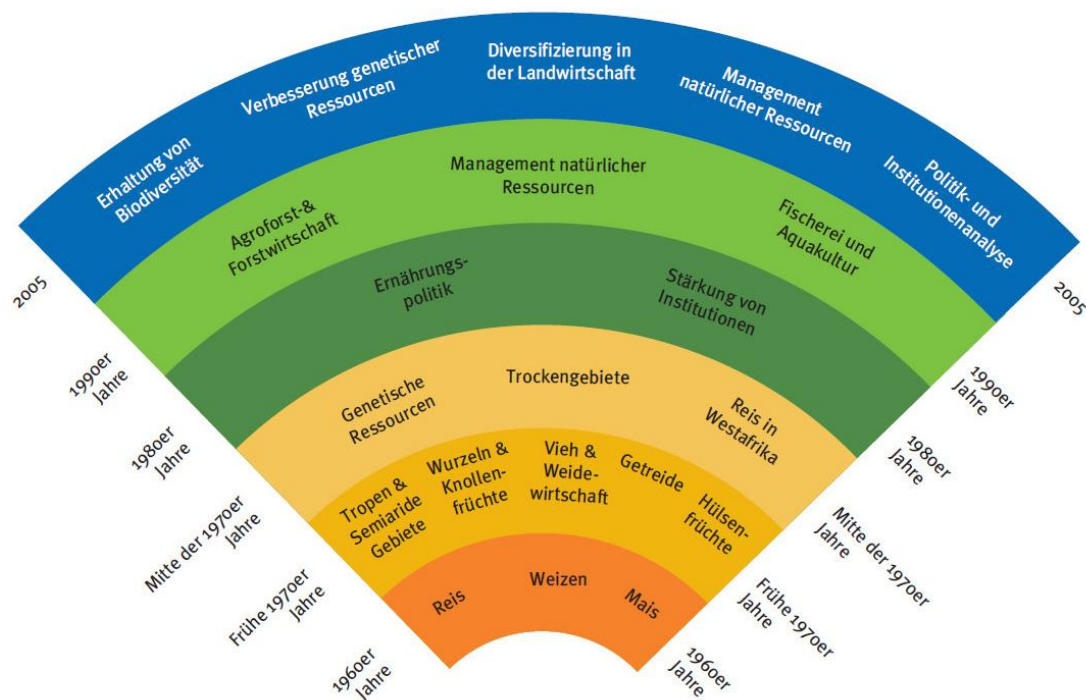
Erhaltung von Biodiversität

Verbesserung genetischer Ressourcen

Diversifizierung in der Landwirtschaft

Management natürlicher Ressourcen

Politik- und Institutionenanalyse

Agroforst-& Forstwirtschaft

Management natürlicher Ressourcen

Fischerei und Aquakultur

Ernährungspolitik

Stärkung von Institutionen

Genetische Ressourcen

Trockengebiete

Reis in Westafrika

Tropen & Semiaride Gebiete

Wurzeln & Knollenfrüchte

Vieh & Weidewirtschaft

Getreide

Hülsenfrüchte

Reis

Weizen

Mais

2005

1990er Jahre

1980er Jahre

Mitte der 1970er Jahre

Frühe 1970er Jahre

1960er Jahre

2005

1990er Jahre

1980er Jahre

Mitte der 1970er Jahre

Frühe 1970er Jahre

1960er Jahre